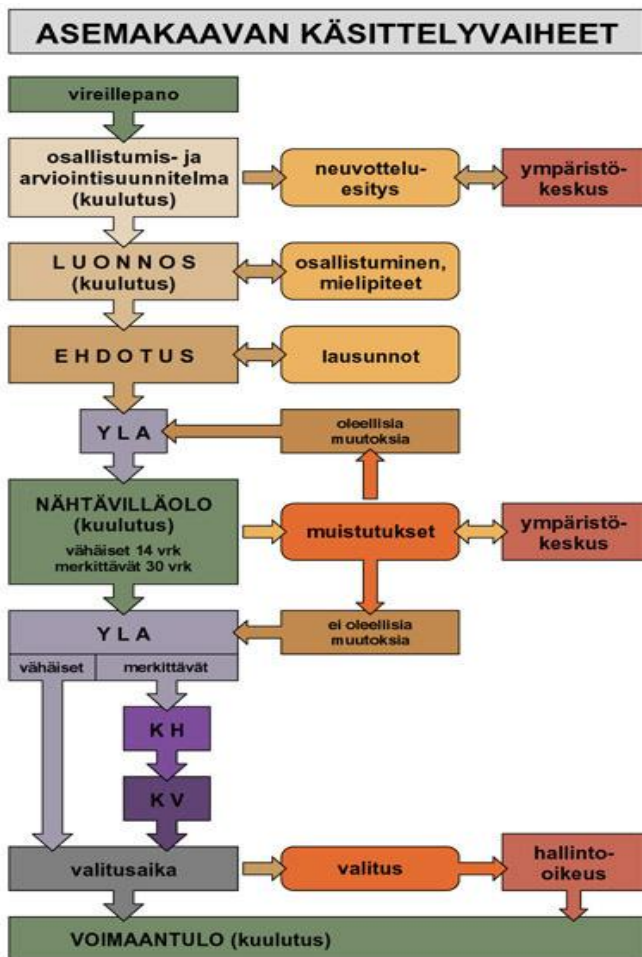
ASEMAKAAVAN KÄSITTELYVAIHEET

vireillepano

osallistumis- ja arviointisuunnitelma (kuulutus)

neuvotteluesitys

ympäristökeskus

LUONNOS (kuulutus)

osallistuminen, mielipiteet

EHDOTUS

lausunnot

YLA

oleellisia muutoksia

NÄHTÄVILLÄOLO (kuulutus)
vähäiset 14 vrk
merkittävät 30 vrk

muistutukset

ympäristökeskus

YLA

ei oleellisia muutoksia

vähäiset

merkittävät

KH

KV

valitusaika

valitus

hallinto-oikeus

VOIMAANTULO (kuulutus)